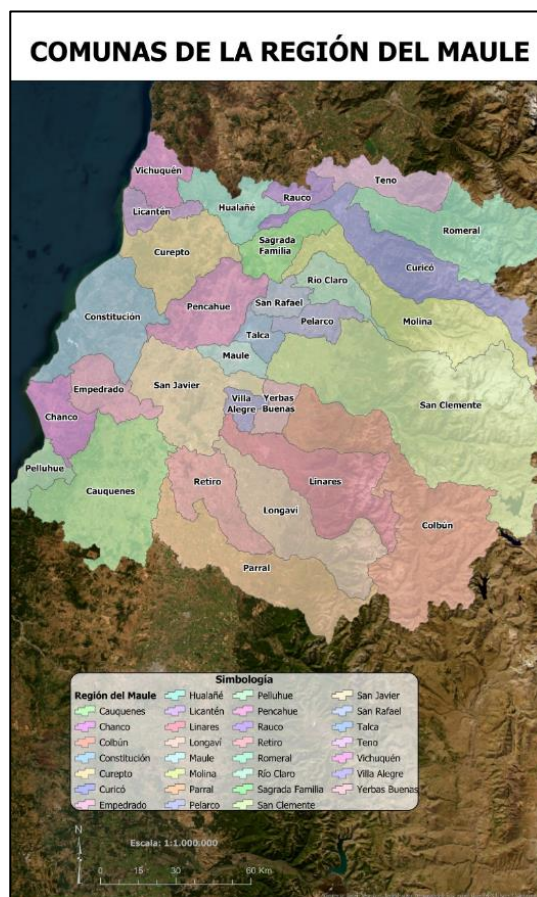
COMUNAS DE LA REGIÓN DEL MAULE

Vichuquén
Teno
Rauco
Licantén
Hualañé
Romeral
Sagrada Familia
Curepto
Curicó
Río Claro
San Rafael
Constitución
Pencahue
Molina
Pelarco
Talca
Maule
Empedrado
San Javier
Yerbas Buenas
Villa Alegre
San Clemente
Chanco
Pelluhue
Cauquenes
Retiro
Linares
Longaví
Colbún
Parral

Simbología
Región del Maule
Cauquenes
Chanco
Colbún
Constitución
Curepto
Curicó
Empedrado
Hualañé
Licantén
Linares
Longaví
Maule
Molina
Parral
Pelarco
Pelluhue
Pencahue
Rauco
Retiro
Romeral
Río Claro
Sagrada Familia
San Clemente
San Javier
San Rafael
Talca
Teno
Vichuquén
Villa Alegre
Yerbas Buenas

N
Escala: 1:1.000.000
0 15 30 60 Km